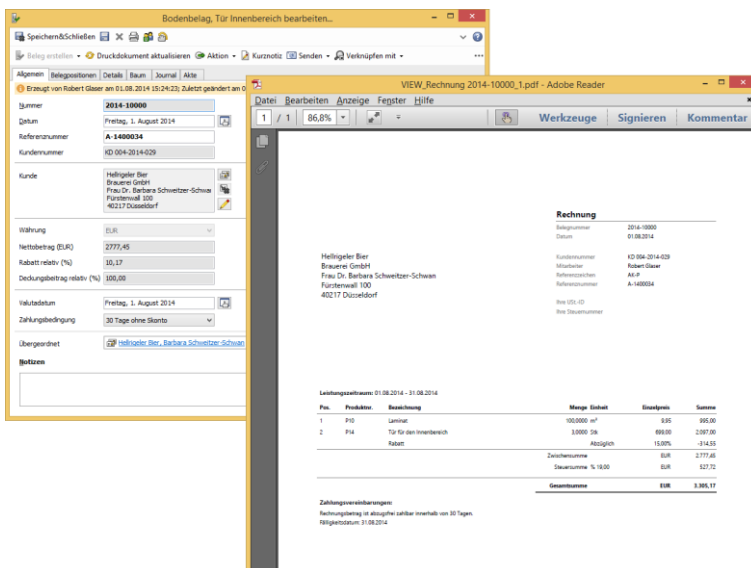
Bodenbelag, Tür Innenbereich bearbeiten...

Speichern&Schließen

Beleg erstellen • Druckdokument aktualisieren • Aktion • Kurznotiz • Senden • Verknüpfen mit •

Allgemein | Belegpositionen | Details | Baum | Journal | Akte

Erzeugt von Robert Glaser am 01.08.2014 15:24:23; Zuletzt geändert am 0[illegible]

Nummer: 2014-10000
Datum: Freitag, 1. August 2014
Referenznummer: A-1400034
Kundennummer: KD 004-2014-029

Kunde: Hellrigeler Bier
Brauerei GmbH
Frau Dr. Barbara Schweitzer-Schwa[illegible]
Fürstenwall 100
40217 Düsseldorf

Währung: EUR
Nettobetrag (EUR): 2777,45
Rabatt relativ (%): 10,17
Deckungsbeitrag relativ (%): 100,00

Valutadatum: Freitag, 1. August 2014
Zahlungsbedingung: 30 Tage ohne Skonto

Übergeordnet: Hellrigeler Bier, Barbara Schweitzer-Schwan

Notizen

VIEW_Rechnung 2014-10000_1.pdf - Adobe Reader

Datei Bearbeiten Anzeige Fenster Hilfe

1 / 1 86,8% Werkzeuge Signieren Kommentar

Rechnung

Belegnummer 2014-10000
Datum 01.08.2014

Hellrigeler Bier
Brauerei GmbH
Frau Dr. Barbara Schweitzer-Schwan
Fürstenwall 100
40217 Düsseldorf

Kundennummer KD 004-2014-029
Mitarbeiter Robert Glaser
Referenzzeichen AK-P
Referenznummer A-1400034

Ihre USt.-ID
Ihre Steuernummer

Leistungszeitraum: 01.08.2014 - 31.08.2014

| Pos. | Produktnr. | Bezeichnung | Menge | Einheit | Einzelpreis | Summe |
|---|---|---|---|---|---|---|
| 1 | P10 | Laminat | 100,0000 | m² | 9,95 | 995,00 |
| 2 | P14 | Tür für den Innenbereich | 3,0000 | Stk | 699,00 | 2.097,00 |
| | | Rabatt | | Abzüglich | 15,00% | -314,55 |
| | | Zwischensumme | | | EUR | 2.777,45 |
| | | Steuersumme % 19,00 | | | EUR | 527,72 |
| | | Gesamtsumme | | | EUR | 3.305,17 |

Zahlungsvereinbarungen:
Rechnungsbetrag ist abzugsfrei zahlbar innerhalb von 30 Tagen.
Fälligkeitsdatum: 31.08.2014